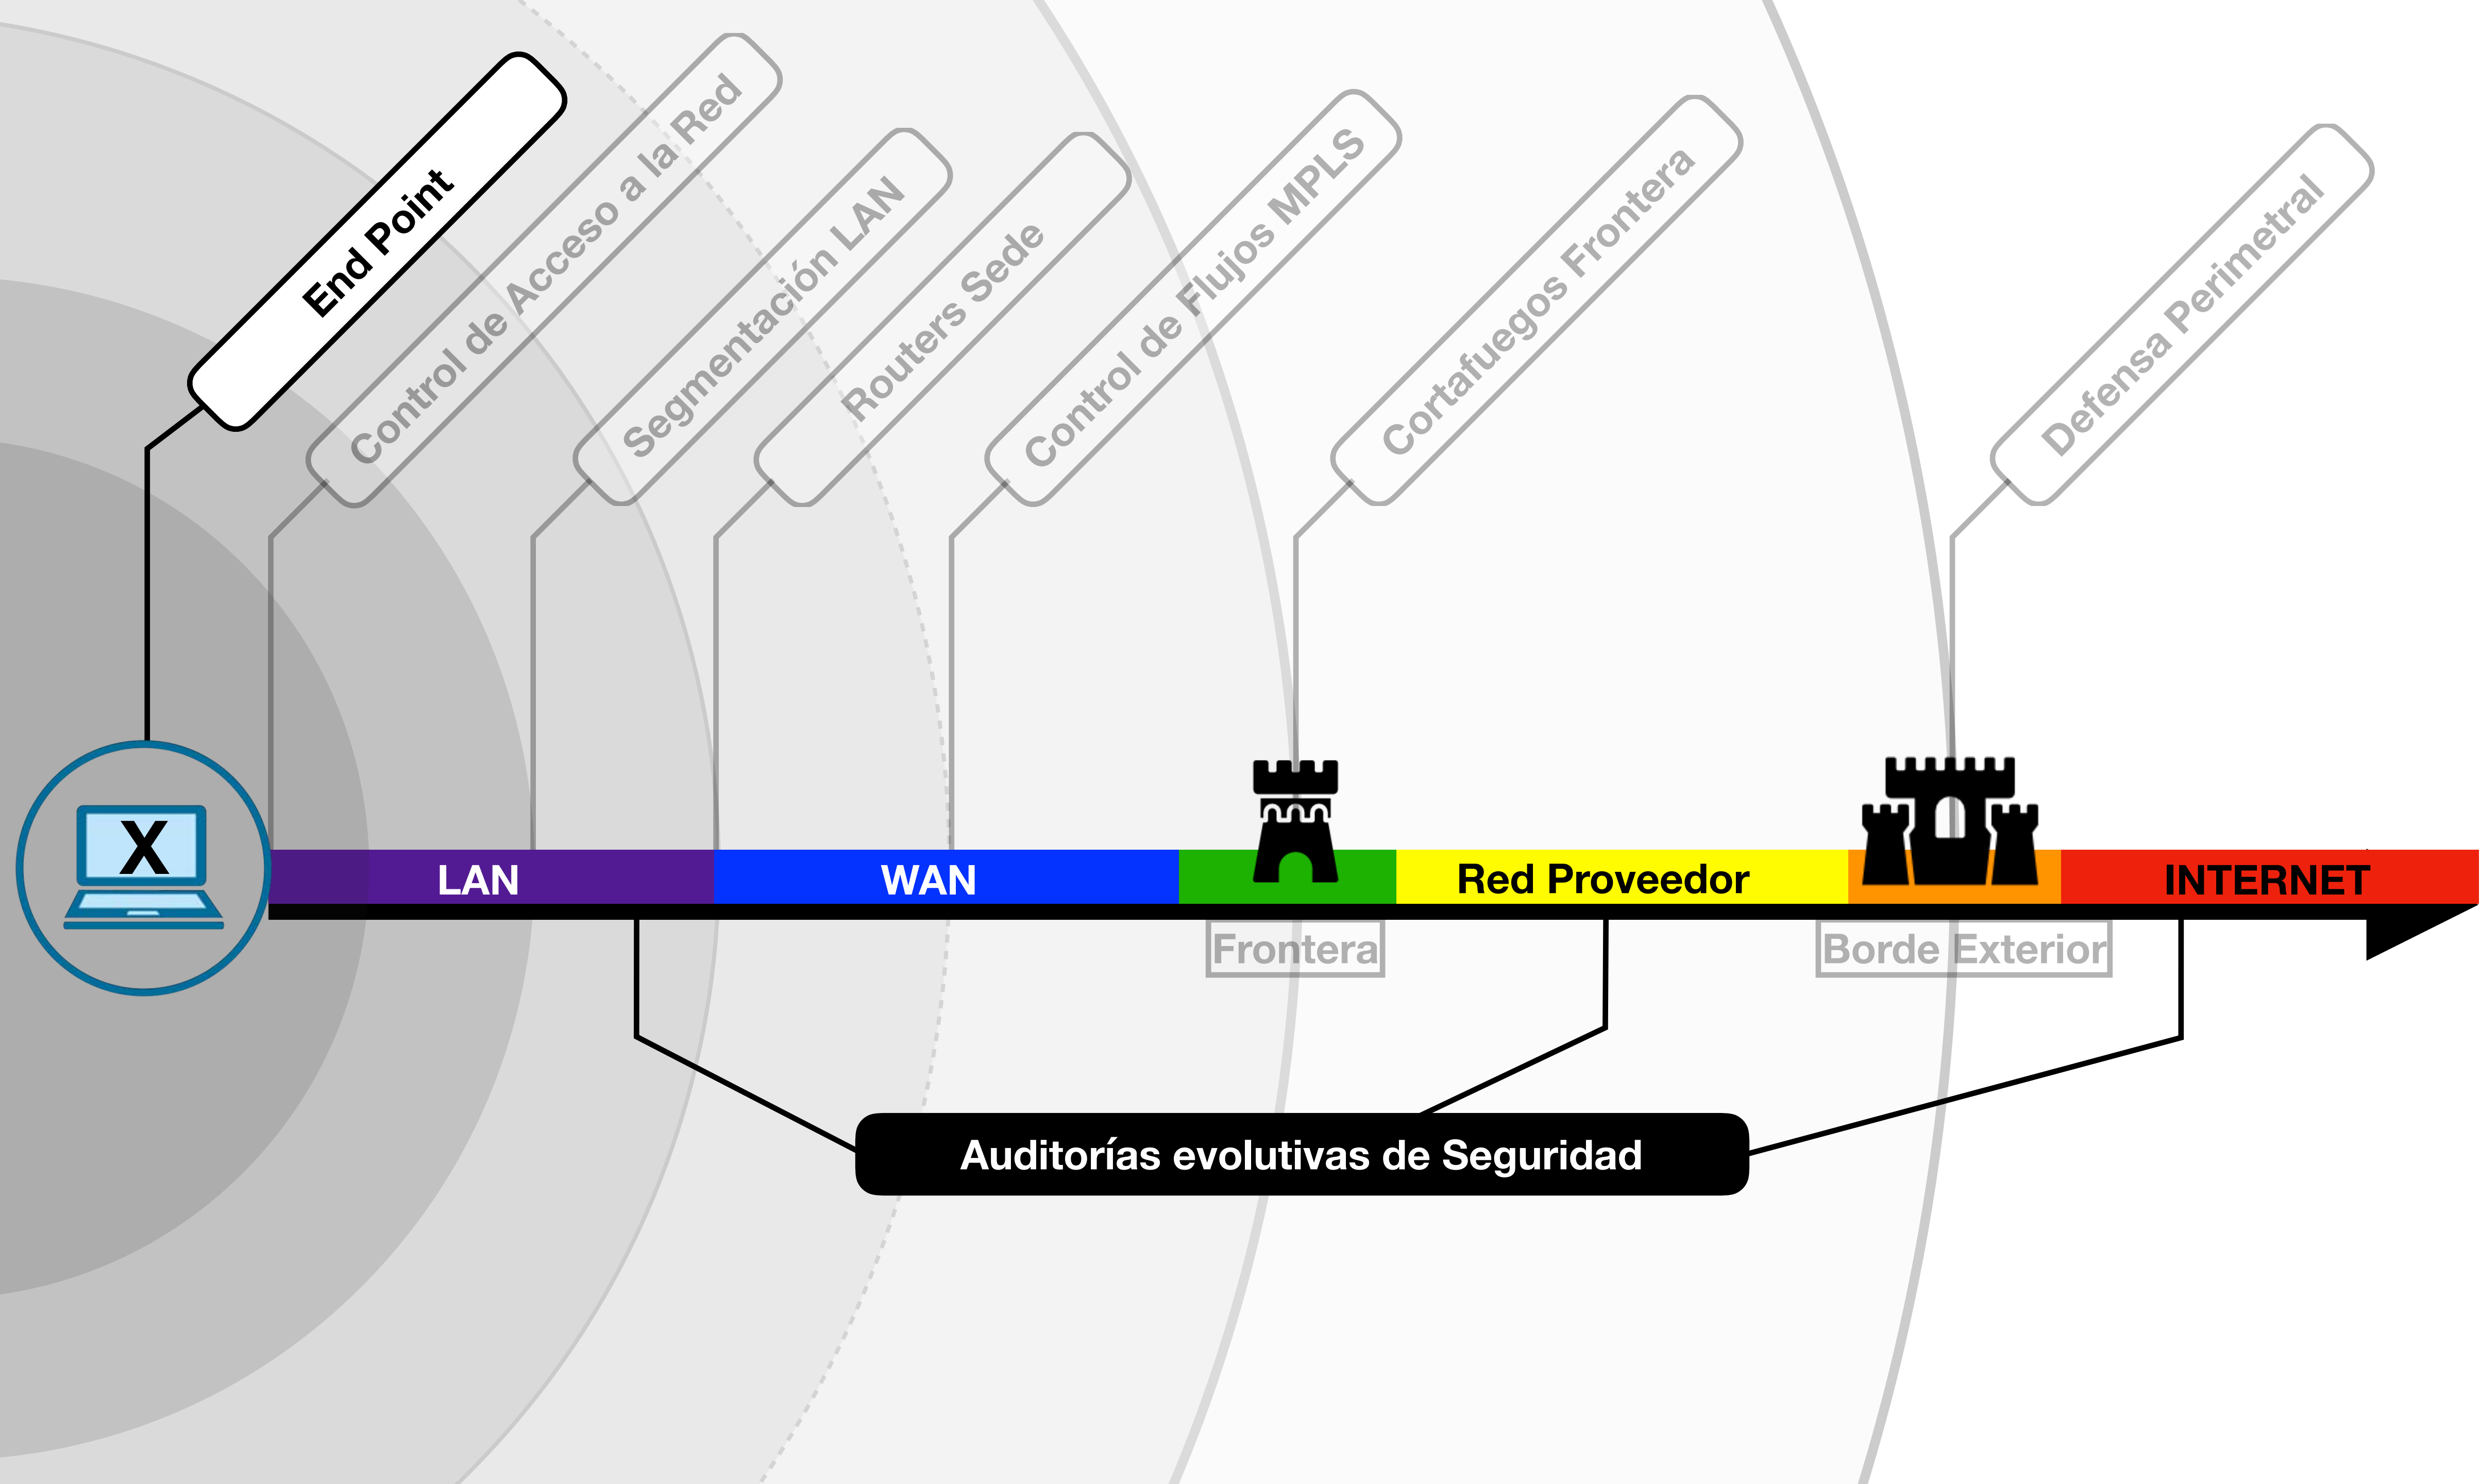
End Point

Control de Acceso a la Red

Segmentación LAN

Routers Sede

Control de Flujos MPLS

Cortafuegos Frontera

Defensa Perimetral

X

LAN

WAN

Red Proveedor

INTERNET

Frontera

Borde Exterior

Auditorías evolutivas de Seguridad